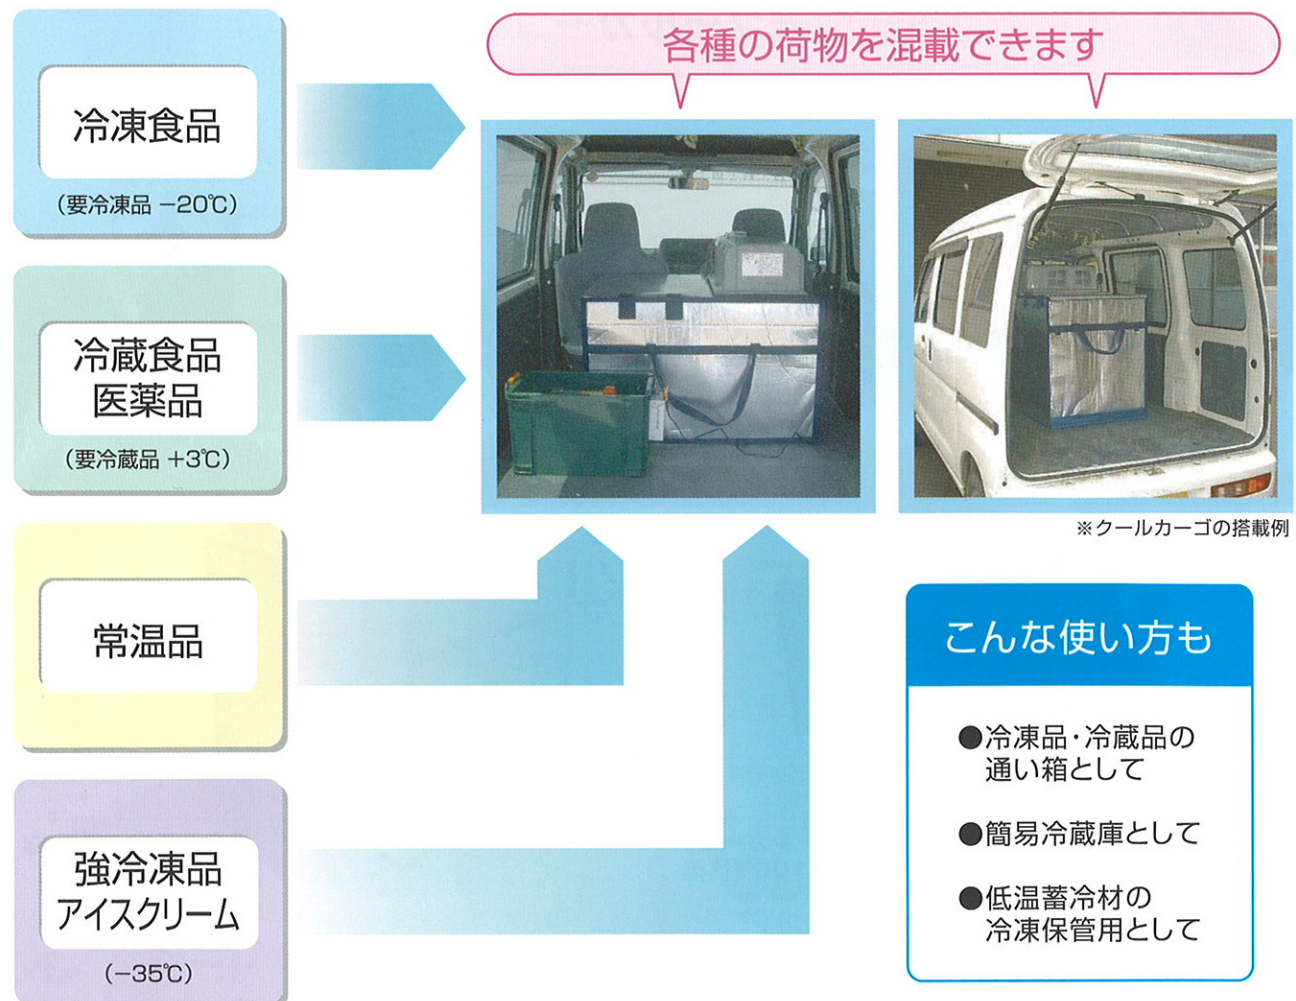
冷凍食品

（要冷凍品 −20℃）

冷蔵食品
医薬品

（要冷蔵品 +3℃）

常温品

強冷凍品
アイスクリーム

（−35℃）

各種の荷物を混載できます

※クールカーゴの搭載例

こんな使い方も

●冷凍品・冷蔵品の通い箱として

●簡易冷蔵庫として

●低温蓄冷材の冷凍保管用として